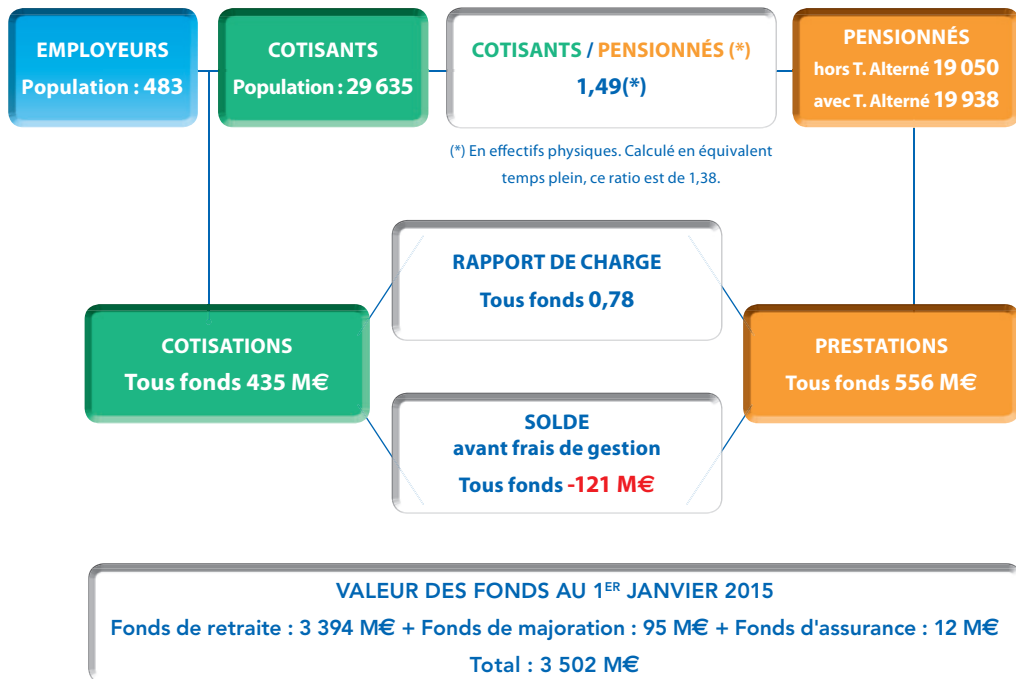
EMPLOYEURS
Population : 483

COTISANTS
Population : 29 635

COTISANTS / PENSIONNÉS (*)
1,49(*)

PENSIONNÉS
hors T. Alterné 19 050
avec T. Alterné 19 938

(*) En effectifs physiques. Calculé en équivalent temps plein, ce ratio est de 1,38.

RAPPORT DE CHARGE
Tous fonds 0,78

COTISATIONS
Tous fonds 435 M€

PRESTATIONS
Tous fonds 556 M€

SOLDE
avant frais de gestion
Tous fonds -121 M€

VALEUR DES FONDS AU 1$^{ER}$ JANVIER 2015
Fonds de retraite : 3 394 M€ + Fonds de majoration : 95 M€ + Fonds d'assurance : 12 M€
Total : 3 502 M€